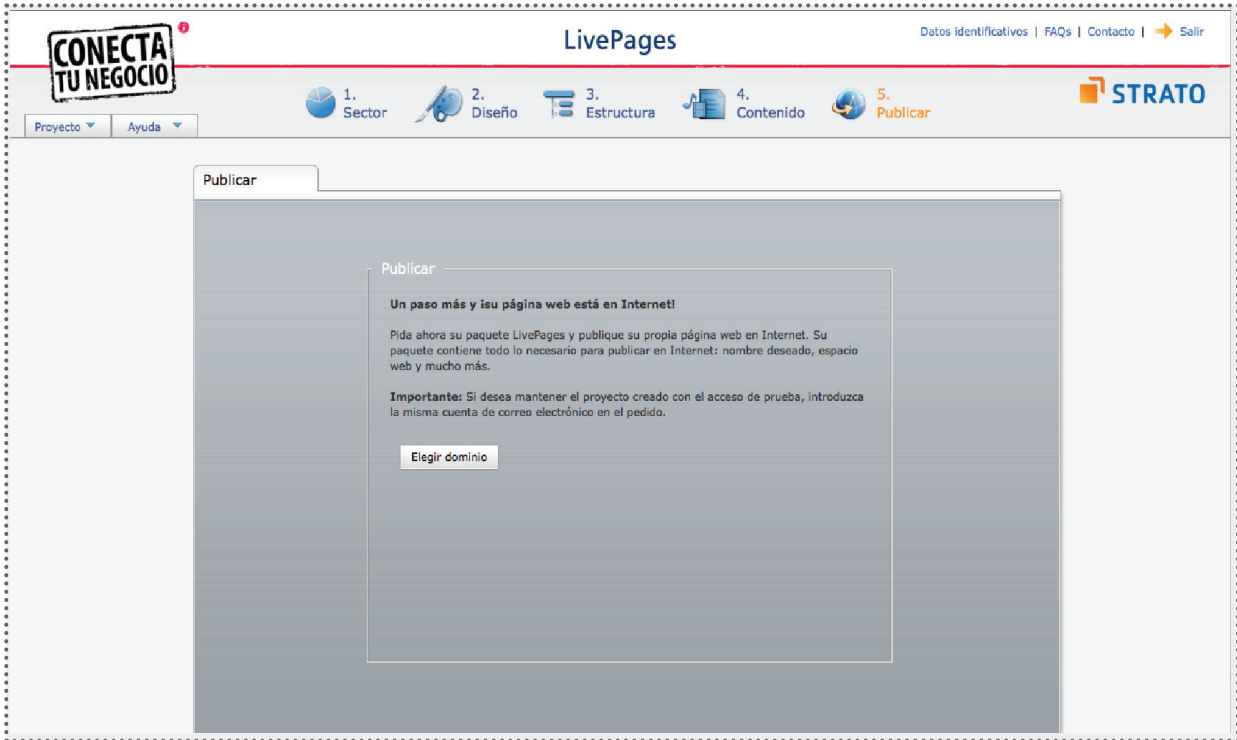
CONECTA TU NEGOCIO

LivePages

Datos identificativos | FAQs | Contacto | Salir

Proyecto Ayuda

1. Sector 2. Diseño 3. Estructura 4. Contenido 5. Publicar

STRATO

Publicar

Publicar

Un paso más y ¡su página web está en Internet!

Pida ahora su paquete LivePages y publique su propia página web en Internet. Su paquete contiene todo lo necesario para publicar en Internet: nombre deseado, espacio web y mucho más.

Importante: Si desea mantener el proyecto creado con el acceso de prueba, introduzca la misma cuenta de correo electrónico en el pedido.

Elegir dominio